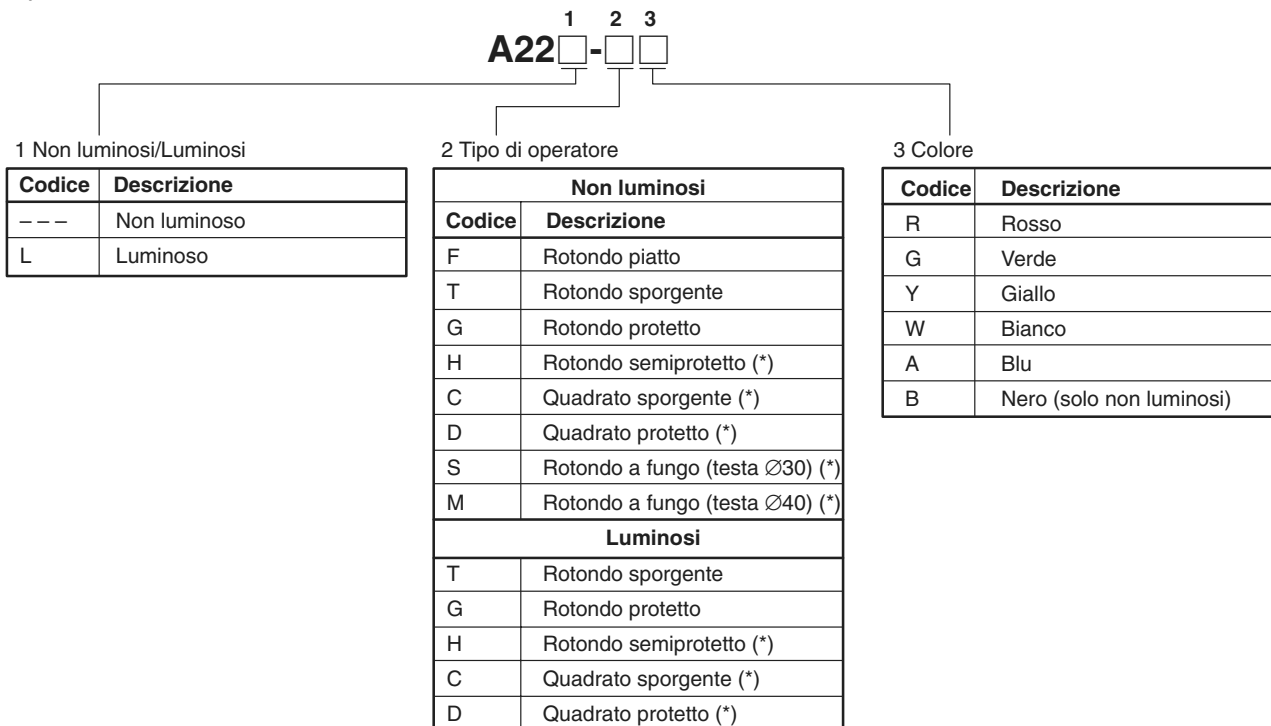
1 2 3
A22□-□□

1 Non luminosi/Luminosi

| Codice | Descrizione |
|---|---|
| – – – | Non luminoso |
| L | Luminoso |

2 Tipo di operatore

| Non luminosi | |
|---|---|
| Codice | Descrizione |
| F | Rotondo piatto |
| T | Rotondo sporgente |
| G | Rotondo protetto |
| H | Rotondo semiprotetto (*) |
| C | Quadrato sporgente (*) |
| D | Quadrato protetto (*) |
| S | Rotondo a fungo (testa ∅30) (*) |
| M | Rotondo a fungo (testa ∅40) (*) |
| Luminosi | |
| T | Rotondo sporgente |
| G | Rotondo protetto |
| H | Rotondo semiprotetto (*) |
| C | Quadrato sporgente (*) |
| D | Quadrato protetto (*) |

3 Colore

| Codice | Descrizione |
|---|---|
| R | Rosso |
| G | Verde |
| Y | Giallo |
| W | Bianco |
| A | Blu |
| B | Nero (solo non luminosi) |